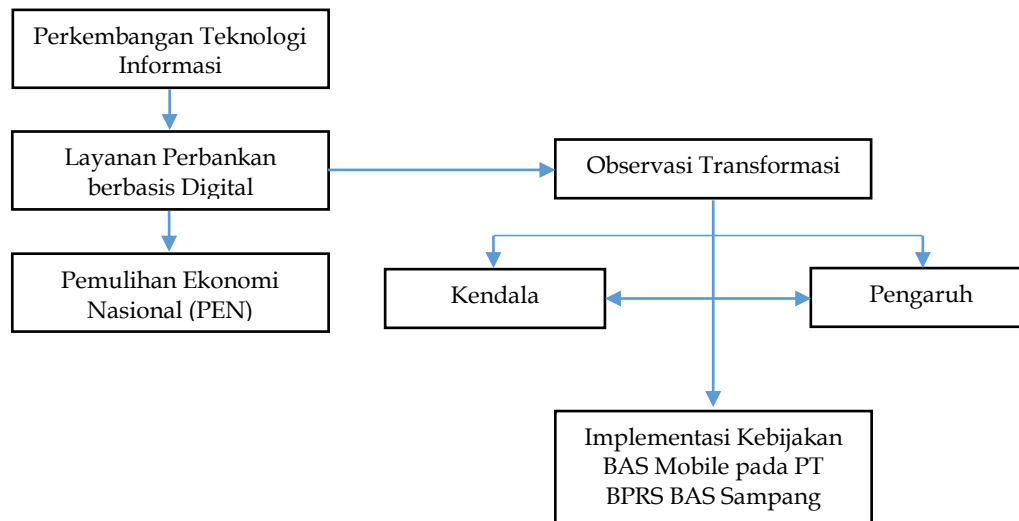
Perkembangan Teknologi Informasi

Layanan Perbankan berbasis Digital

Observasi Transformasi

Pemulihan Ekonomi Nasional (PEN)

Kendala

Pengaruh

Implementasi Kebijakan BAS Mobile pada PT BPRS BAS Sampang